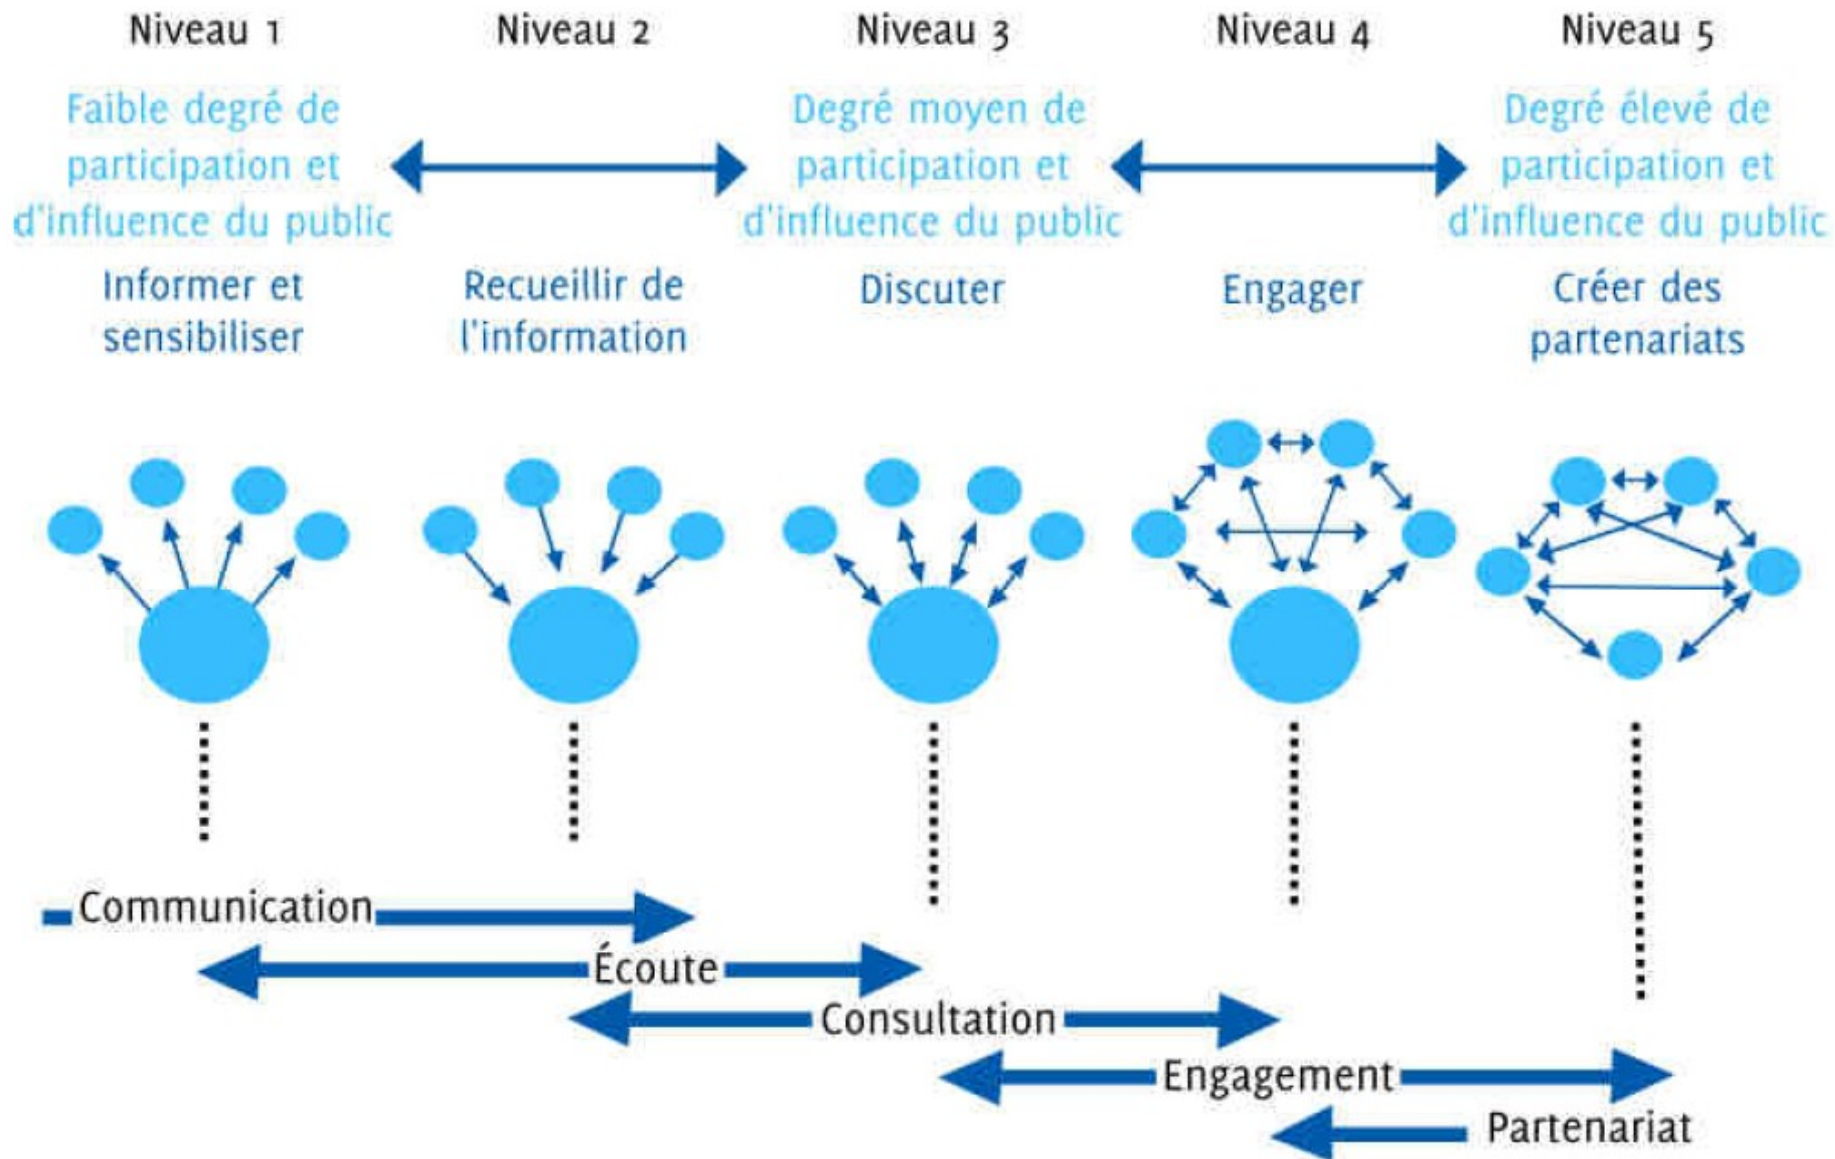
Niveau 1

Niveau 2

Niveau 3

Niveau 4

Niveau 5

Faible degré de participation et d'influence du public

Degré moyen de participation et d'influence du public

Degré élevé de participation et d'influence du public

Informer et sensibiliser

Recueillir de l'information

Discuter

Engager

Créer des partenariats

Communication

Écoute

Consultation

Engagement

Partenariat